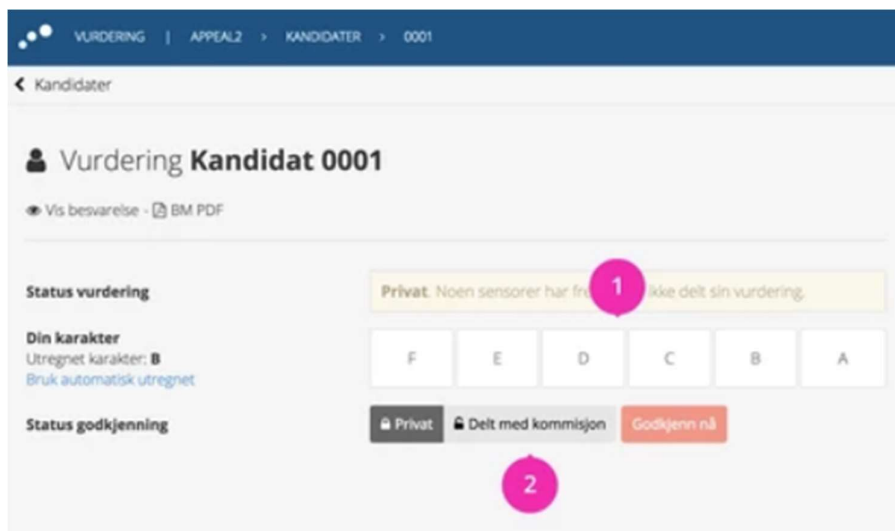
VURDERING | APPEAL2 > KANDIDATER > 0001

Kandidater

Vurdering **Kandidat 0001**

Vis besvarelse - BM PDF

**Status vurdering**

Privat. Noen sensorer har fre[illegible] ikke delt sin vurdering.

1

**Din karakter**
Utregnet karakter: **B**
Bruk automatisk utregnet

| F | E | D | C | B | A |
|---|---|---|---|---|---|

**Status godkjenning**

Privat | Delt med kommisjon | Godkjenn nå

2